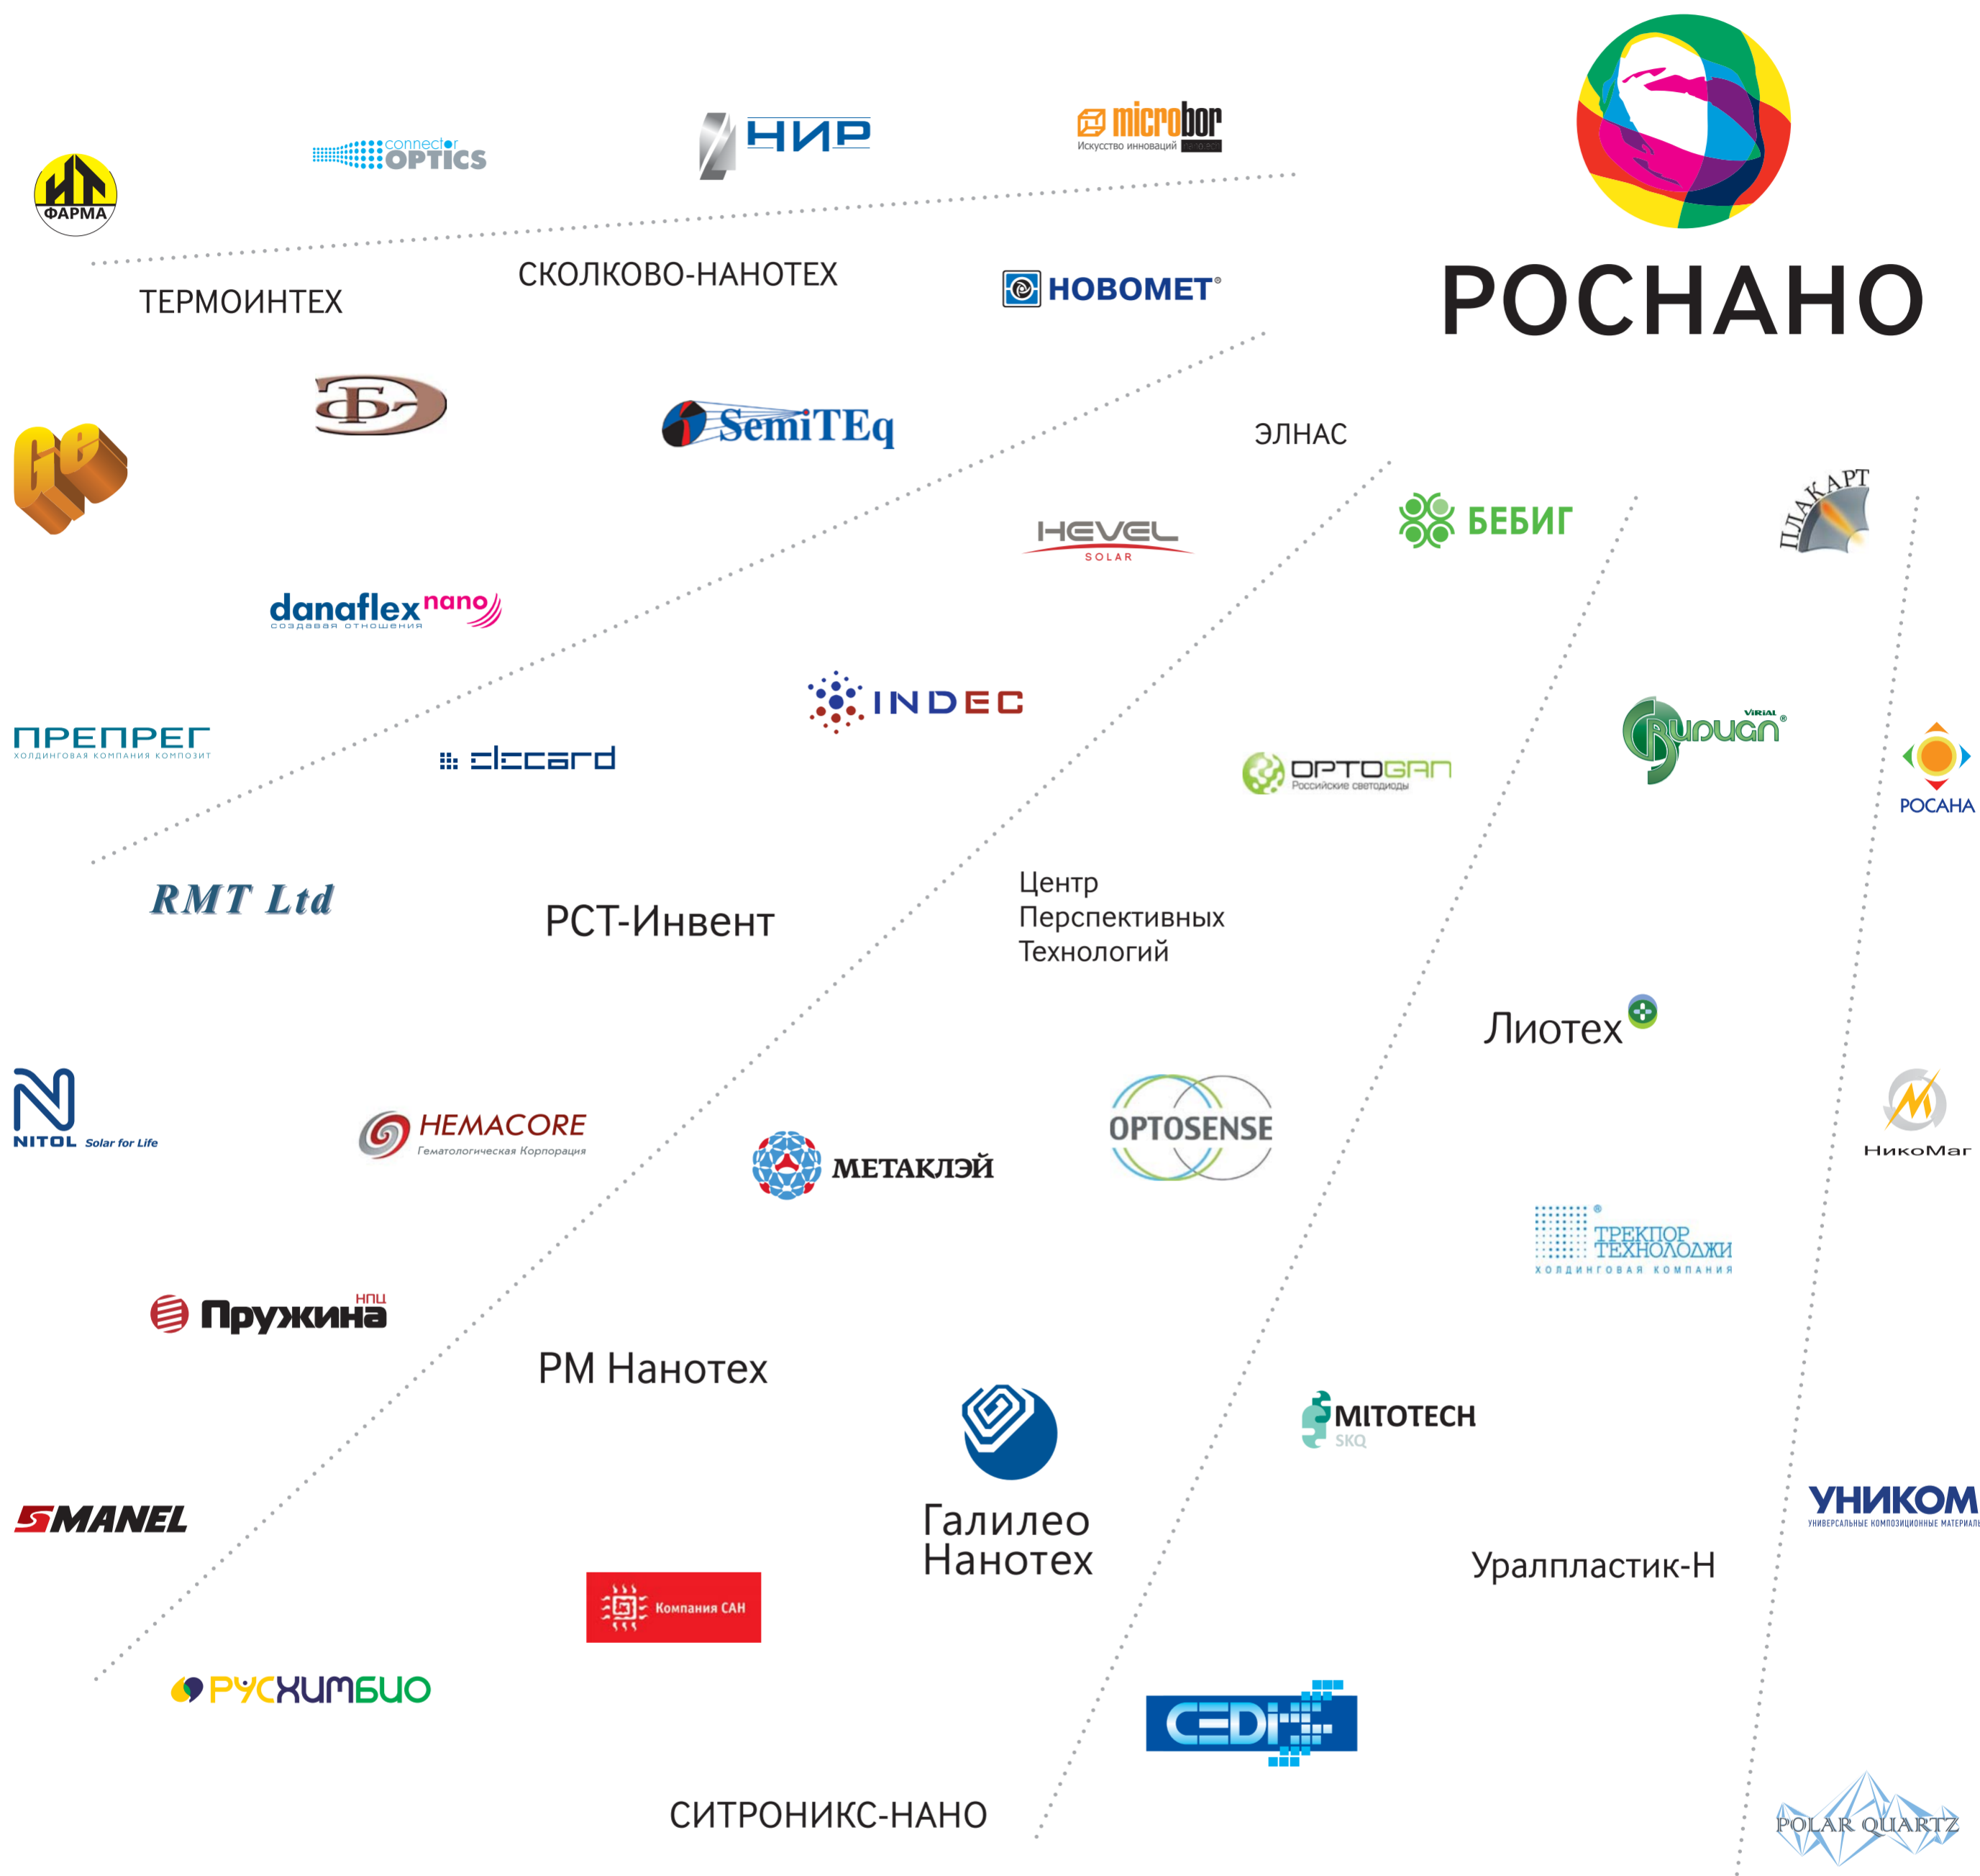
ИТ ФАРМА

connector OPTICS

НИР

microbor
Искусство инноваций

РОСНАНО

ТЕРМОИНТЕХ

СКОЛКОВО-НАНОТЕХ

НОВОМЕТ

SemiTEq

ЭЛНАС

HEVEL SOLAR

БЕБИГ

ПЛАКАРТ

danaflex nano
создавая отношения

INDEC

ПРЕПРЕГ
холдинговая компания композит

elecard

OPTOGAN
Российские светодиоды

Вирион
VIRIAL

РОСАНА

RMT Ltd

РСТ-Инвент

Центр Перспективных Технологий

Лиотех

NITOL Solar for Life

HEMACORE
Гематологическая Корпорация

МЕТАКЛЭЙ

OPTOSENSE

НикоМаг

ТРЕКПОР ТЕХНОЛОДЖИ
холдинговая компания

Пружина НПЦ

РМ Нанотех

MITOTECH SKQ

MANEL

Галилео Нанотех

УНИКОМ
УНИВЕРСАЛЬНЫЕ КОМПОЗИЦИОННЫЕ МАТЕРИАЛЫ

Уралпластик-Н

Компания САН

РУСХИМБИО

CEDIS

СИТРОНИКС-НАНО

POLAR QUARTZ